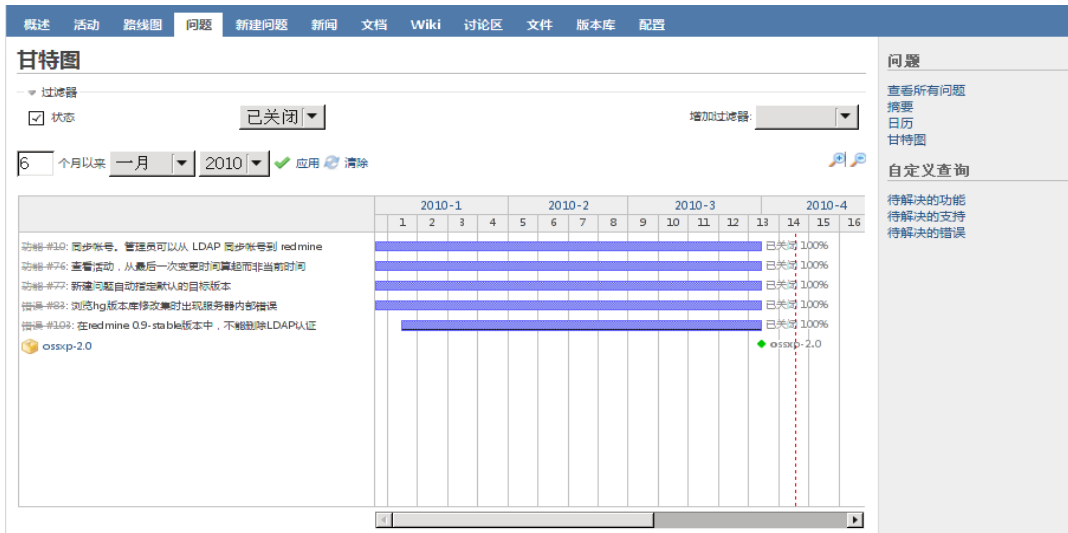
概述 活动 路线图 问题 新建问题 新闻 文档 Wiki 讨论区 文件 版本库 配置

甘特图

过滤器

☑ 状态 已关闭

增加过滤器:

6 个月以来 一月 2010 应用 清除

| | 2010-1 | | | | 2010-2 | | | | 2010-3 | | | | 2010-4 | | | |
|---|---|---|---|---|---|---|---|---|---|---|---|---|---|---|---|---|
| | 1 | 2 | 3 | 4 | 5 | 6 | 7 | 8 | 9 | 10 | 11 | 12 | 13 | 14 | 15 | 16 |

功能 #10: 同步帐号。管理员可以从 LDAP 同步帐号到 redmine 已关闭 100%
功能 #76: 查看活动，从最后一次变更时间算起而非当前时间 已关闭 100%
功能 #77: 新建问题自动指定默认的目标版本 已关闭 100%
错误 #83: 浏览hg版本库修改集时出现服务器内部错误 已关闭 100%
错误 #101: 在redmine 0.9-stable版本中，不能删除LDAP认证 已关闭 100%
ossxp-2.0 ossxp-2.0

问题

查看所有问题
摘要
日历
甘特图

自定义查询

待解决的功能
待解决的支持
待解决的错误